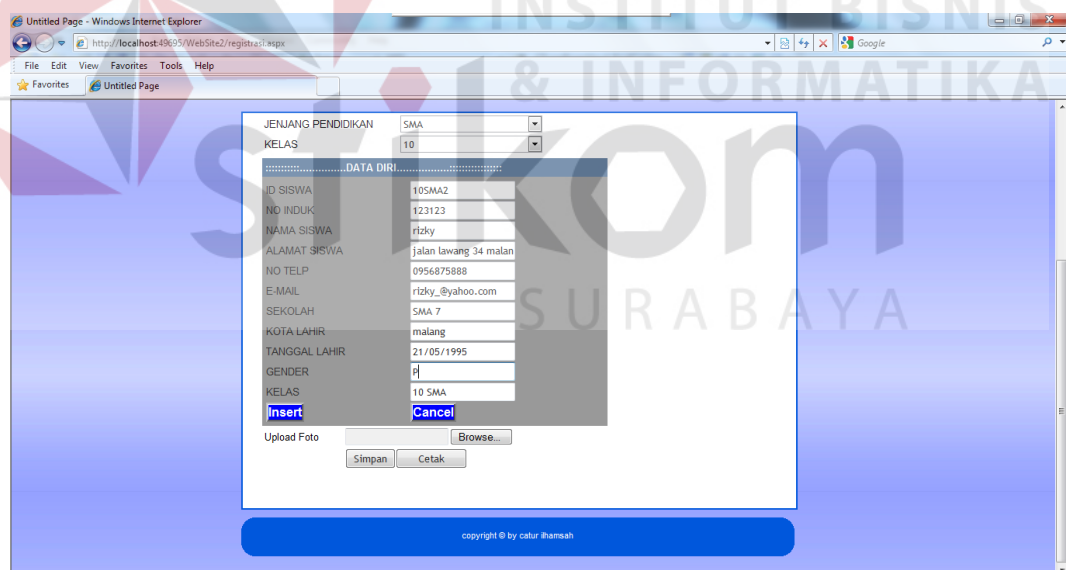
Untitled Page - Windows Internet Explorer

http://localhost:49695/WebSite2/registrasi.aspx

Google

File Edit View Favorites Tools Help

Favorites

Untitled Page

INSTITUT BISNIS & INFORMATIKA

JENJANG PENDIDIKAN SMA

KELAS 10

:::::::::::::...............DATA DIRI..........................:::::::::::::::::

| ID SISWA | 10SMA2 |
|---|---|
| NO INDUK | 123123 |
| NAMA SISWA | rizky |
| ALAMAT SISWA | jalan lawang 34 malan |
| NO TELP | 0956875888 |
| E-MAIL | rizky_@yahoo.com |
| SEKOLAH | SMA 7 |
| KOTA LAHIR | malang |
| TANGGAL LAHIR | 21/05/1995 |
| GENDER | P |
| KELAS | 10 SMA |
| Insert | Cancel |

Upload Foto Browse...

Simpan Cetak

SURABAYA

copyright © by catur ilhamsah